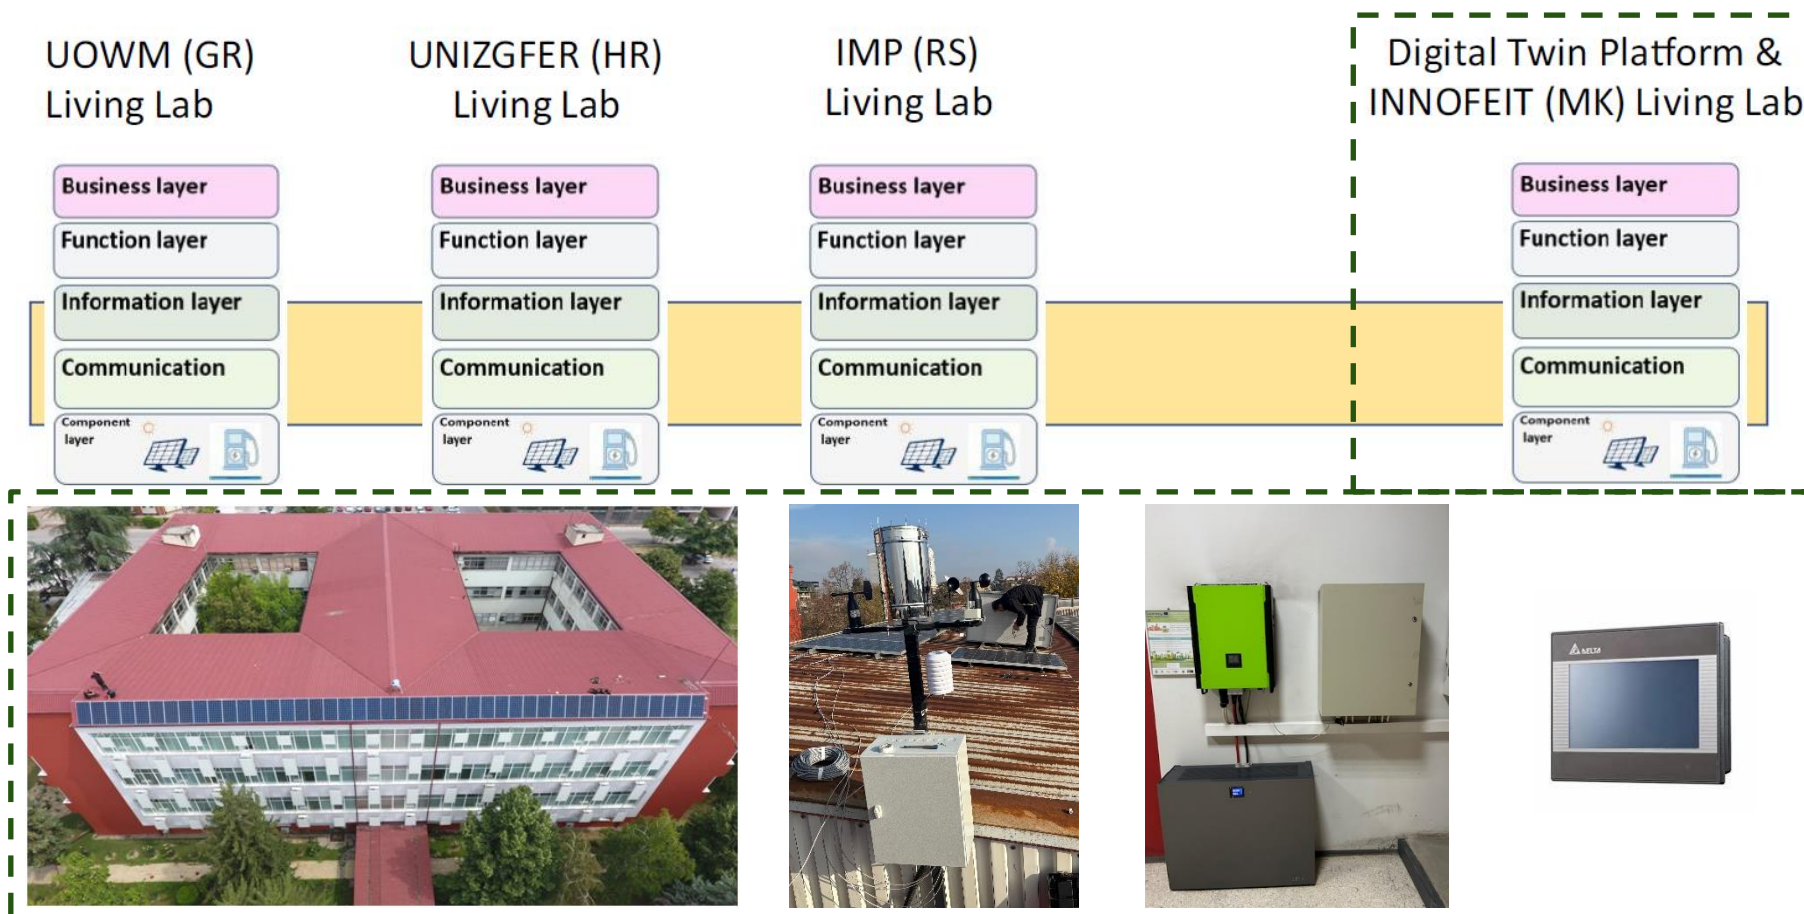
UOWM (GR) Living Lab

Business layer
Function layer
Information layer
Communication
Component layer

UNIZGFER (HR) Living Lab

Business layer
Function layer
Information layer
Communication
Component layer

IMP (RS) Living Lab

Business layer
Function layer
Information layer
Communication
Component layer

Digital Twin Platform & INNOFEIT (MK) Living Lab

Business layer
Function layer
Information layer
Communication
Component layer

DELTA